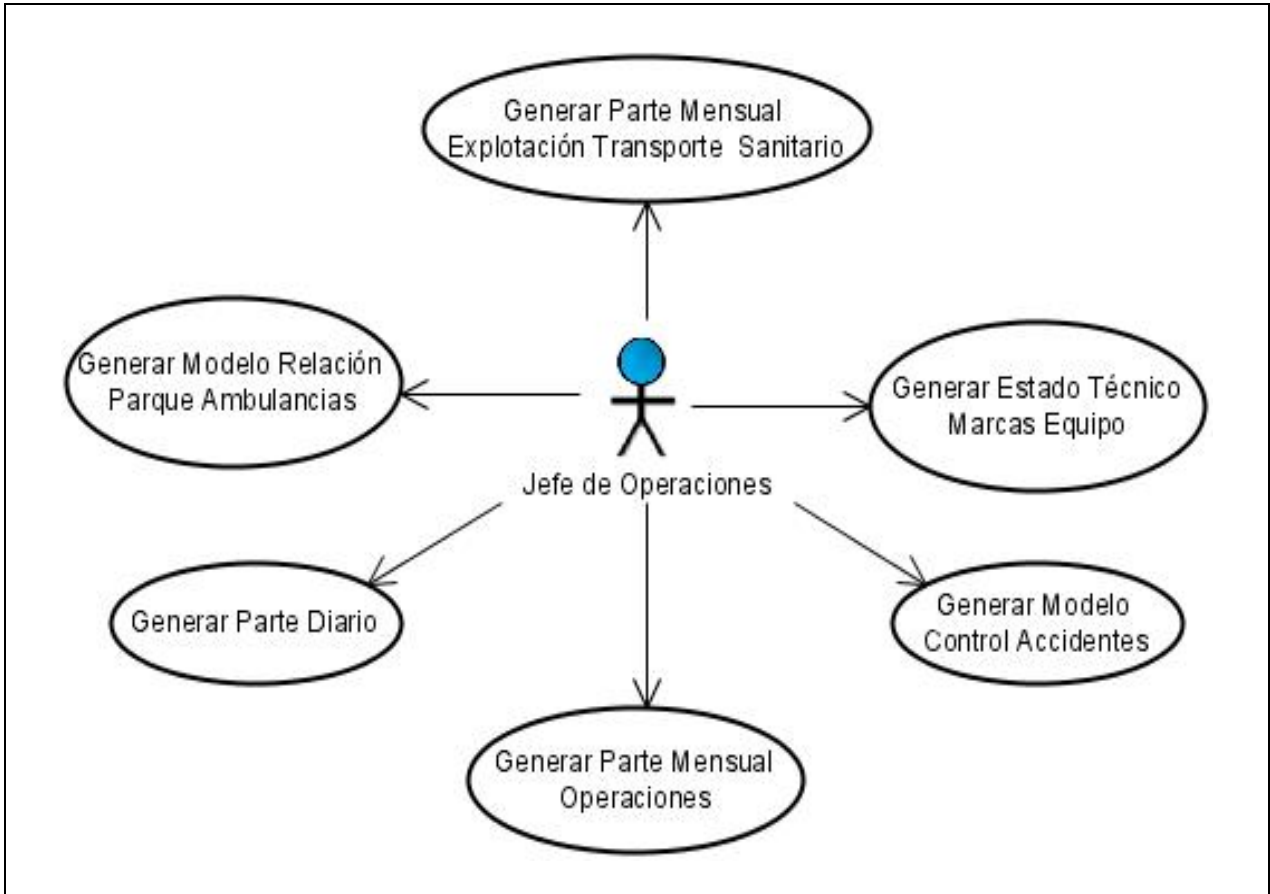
Generar Parte Mensual Explotación Transporte Sanitario

Generar Modelo Relación Parque Ambulancias

Generar Estado Técnico Marcas Equipo

Jefe de Operaciones

Generar Parte Diario

Generar Modelo Control Accidentes

Generar Parte Mensual Operaciones